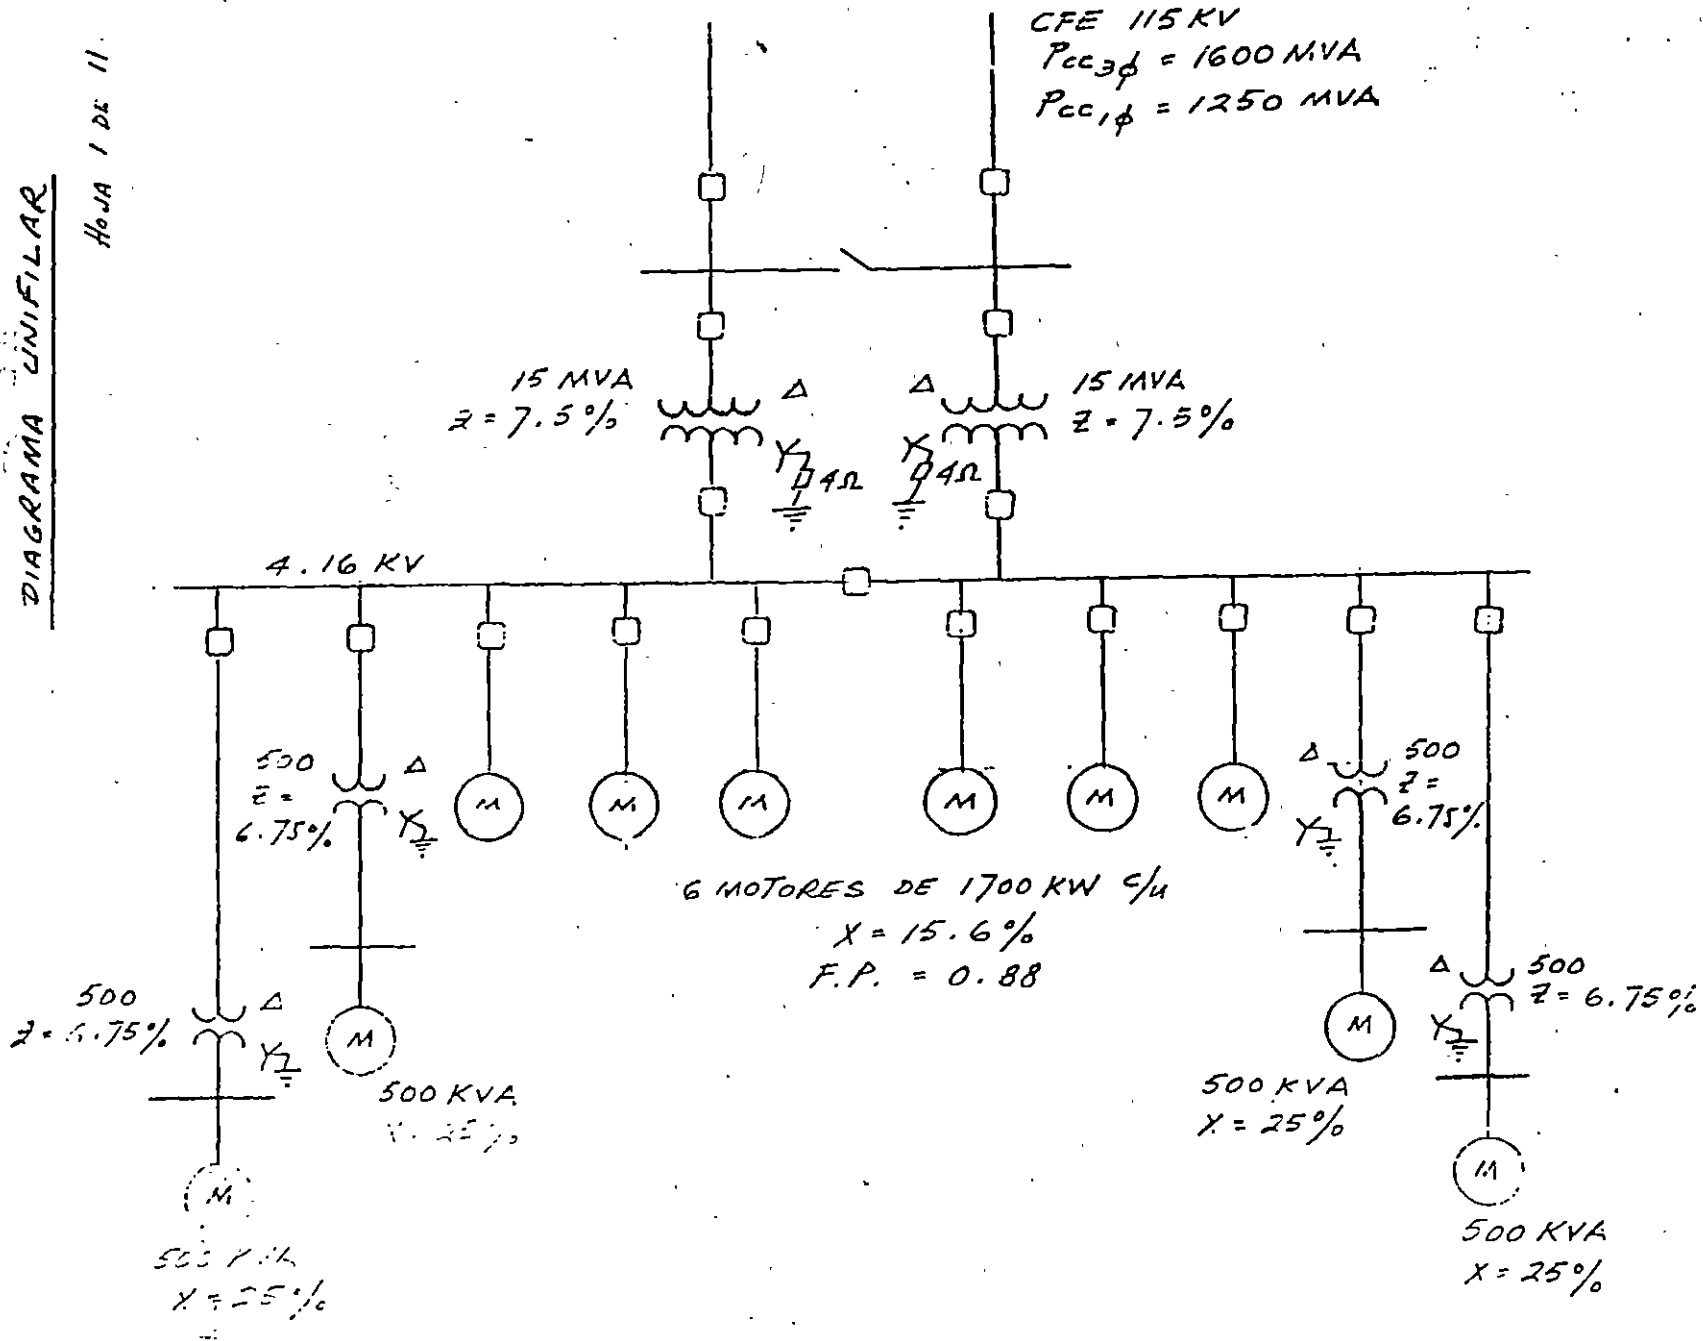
DIAGRAMA UNIFILAR

HOJA 1 DE 11

CFE 115 KV
$P_{cc_{3\phi}}$ = 1600 MVA
$P_{cc_{1\phi}}$ = 1250 MVA

15 MVA
Z = 7.5%

Δ

Y

4Ω

Δ

15 MVA
Z = 7.5%

Y

4Ω

4.16 KV

500
Z =
6.75%

Δ

Y

M

M

M

M

M

M

Δ

500
Z =
6.75%

Y

6 MOTORES DE 1700 KW c/u
X = 15.6%
F.P. = 0.88

500
Z = 6.75%

Δ

Y

M

500 KVA
X = 25%

M

500 KVA
X = 25%

Δ

500
Z = 6.75%

Y

M

500 KVA
X = 25%

M

500 KVA
X = 25%